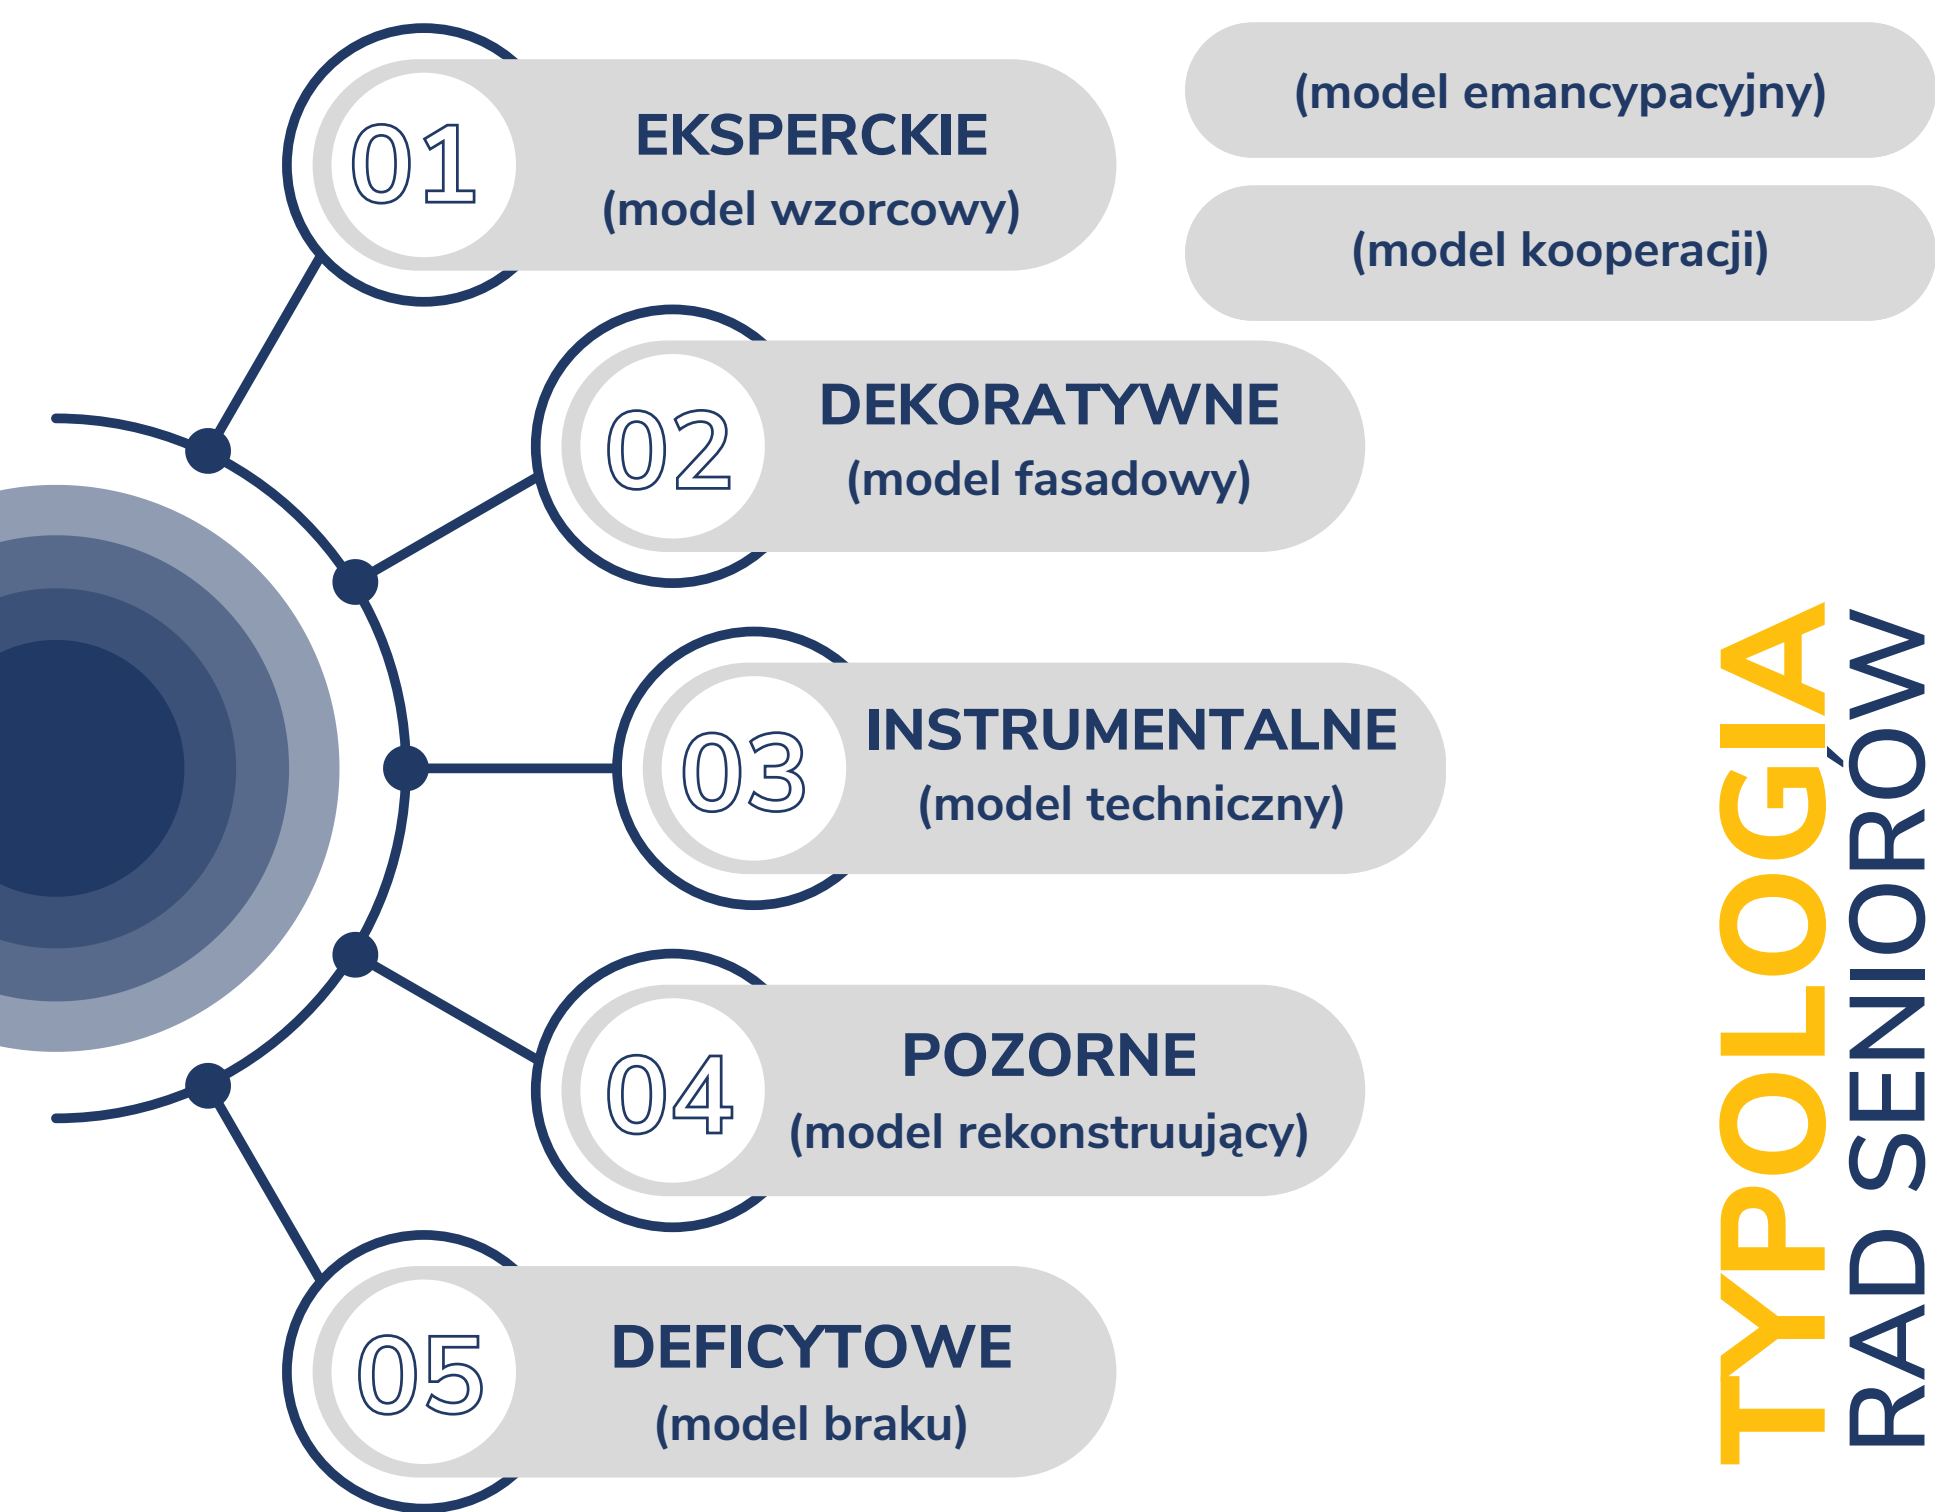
01
EKSPERCKIE
(model wzorcowy)

(model emancypacyjny)

(model kooperacji)

02
DEKORATYWNE
(model fasadowy)

03
INSTRUMENTALNE
(model techniczny)

04
POZORNE
(model rekonstruujący)

05
DEFICYTOWE
(model braku)

TYPOLOGIA
RAD SENIORÓW